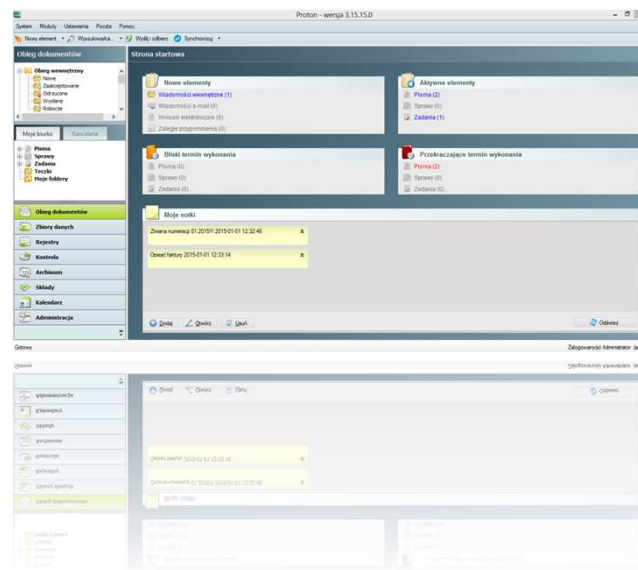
Proton - wersja 3.15.15.0

System Moduły Ustawienia Poczta Pomoc

Nowy element • Wyszukiwarka • Wyślij i odbierz Synchronizuj •

Obieg dokumentów

Obieg wewnętrzny
Nowe
Zaakceptowane
Odrzucone
Wysłane
Robocze

Moje biurko Kancelaria

Pisma
Sprawy
Zadania
Teczki
Moje foldery

Obieg dokumentów
Zbiory danych
Rejestry
Kontrola
Archiwum
Składy
Kalendarz
Administracja

Strona startowa

Nowe elementy
Wiadomości wewnętrzne (1)
Wiadomości e-mail (0)
Wnioski elektroniczne (0)
Zaległe przypomnienia (0)

Aktywne elementy
Pisma (2)
Sprawy (0)
Zadania (1)

Bliski termin wykonania
Pisma (0)
Sprawy (0)
Zadania (0)

Przekraczające termin wykonania
Pisma (2)
Sprawy (0)
Zadania (0)

Moje notki

Zmiana numeracji 01.2015!! 2015-01-01 12:32:46

Opisać faktury 2015-01-01 12:33:14

Dodaj Otwórz Usuń

Odśwież

Gotowy

Zalogowany(a) Administrator (a